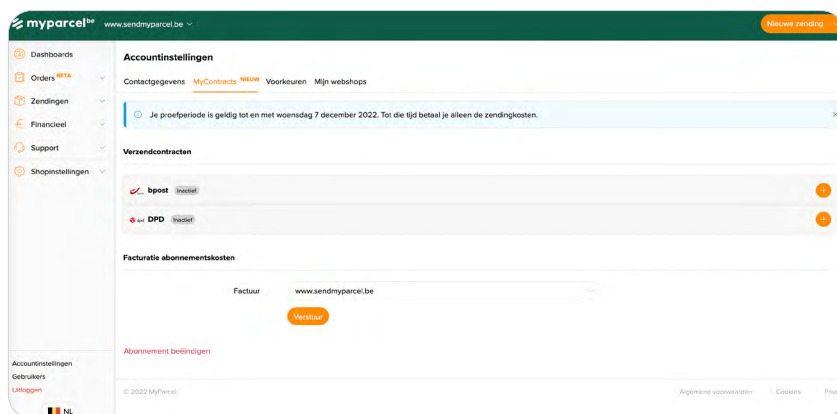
myparcel.be www.sendmyparcel.be

Nieuwe zending

Dashboards
Orders BETA
Zendingen
Financieel
Support
Shopinstellingen

Accountinstellingen

Contactgegevens MyContracts NIEUW Voorkeuren Mijn webshops

Je proefperiode is geldig tot en met woensdag 7 december 2022. Tot die tijd betaal je alleen de zendingkosten.

Verzendcontracten

bpost Inactief

DPD Inactief

Facturatie abonnementskosten

Factuur www.sendmyparcel.be

Verstuur

Abonnement beëindigen

Accountinstellingen
Gebruikers
Uitloggen

NL

© 2022 MyParcel

Algemene voorwaarden Cookies Priv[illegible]